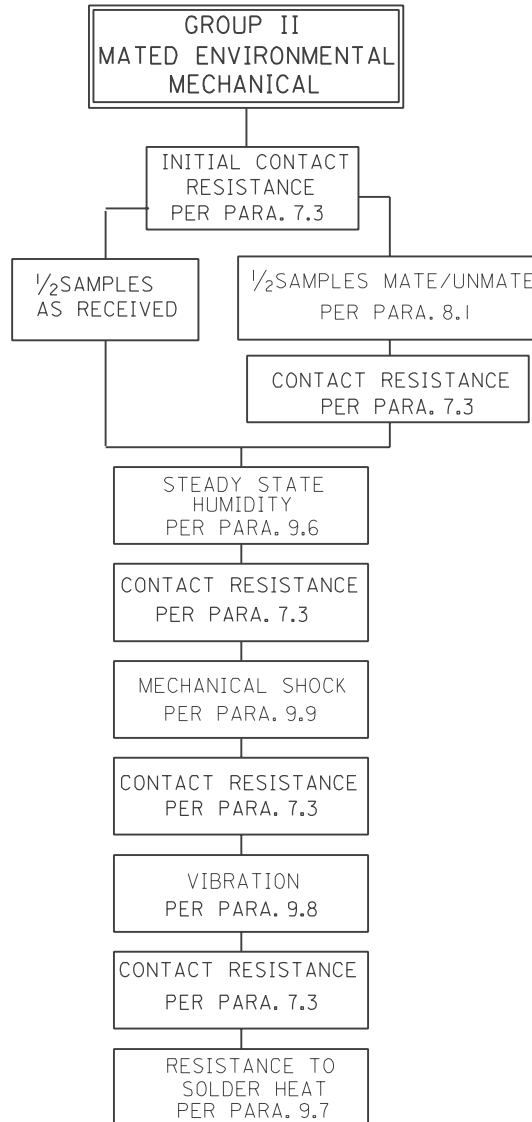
GROUP II
MATED ENVIRONMENTAL
MECHANICAL

INITIAL CONTACT
RESISTANCE
PER PARA. 7.3

$\frac{1}{2}$SAMPLES
AS RECEIVED

$\frac{1}{2}$SAMPLES MATE/UNMATE
PER PARA. 8.1

CONTACT RESISTANCE
PER PARA. 7.3

STEADY STATE
HUMIDITY
PER PARA. 9.6

CONTACT RESISTANCE
PER PARA. 7.3

MECHANICAL SHOCK
PER PARA. 9.9

CONTACT RESISTANCE
PER PARA. 7.3

VIBRATION
PER PARA. 9.8

CONTACT RESISTANCE
PER PARA. 7.3

RESISTANCE TO
SOLDER HEAT
PER PARA. 9.7